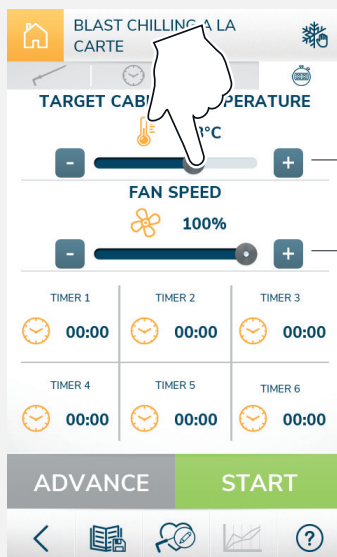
BLAST CHILLING A LA CARTE

TARGET CABI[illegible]PERATURE
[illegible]°C
-
+

FAN SPEED
100%
-
+

| TIMER 1 | TIMER 2 | TIMER 3 |
|---|---|---|
| 00:00 | 00:00 | 00:00 |
| TIMER 4 | TIMER 5 | TIMER 6 |
| 00:00 | 00:00 | 00:00 |

ADVANCE
START

?